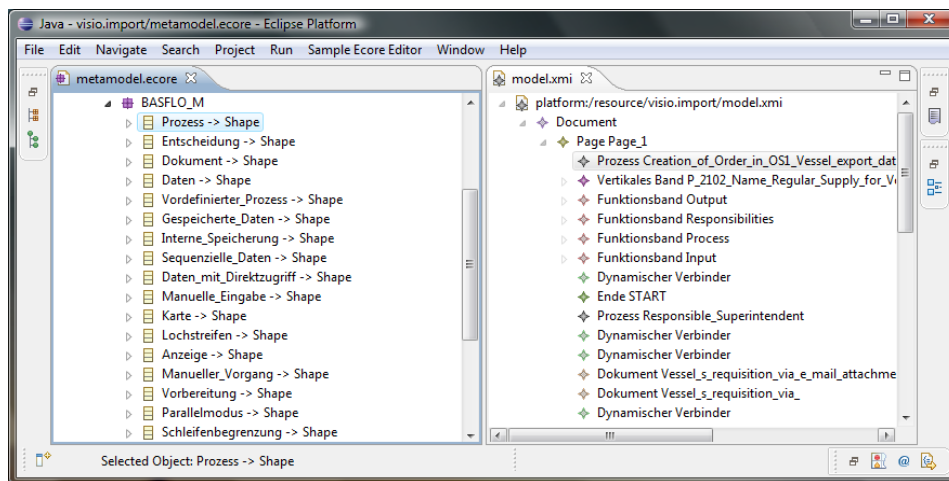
Java - visio.import/metamodel.ecore - Eclipse Platform

File Edit Navigate Search Project Run Sample Ecore Editor Window Help

metamodel.ecore

BASFLO_M
Prozess -> Shape
Entscheidung -> Shape
Dokument -> Shape
Daten -> Shape
Vordefinierter_Prozess -> Shape
Gespeicherte_Daten -> Shape
Interne_Speicherung -> Shape
Sequenzielle_Daten -> Shape
Daten_mit_Direktzugriff -> Shape
Manuelle_Eingabe -> Shape
Karte -> Shape
Lochstreifen -> Shape
Anzeige -> Shape
Manueller_Vorgang -> Shape
Vorbereitung -> Shape
Parallelmodus -> Shape
Schleifenbegrenzung -> Shape

model.xmi

platform:/resource/visio.import/model.xmi
Document
Page Page_1
Prozess Creation_of_Order_in_OS1_Vessel_export_dat
Vertikales Band P_2102_Name_Regular_Supply_for_Ve
Funktionsband Output
Funktionsband Responsibilities
Funktionsband Process
Funktionsband Input
Dynamischer Verbinder
Ende START
Prozess Responsible_Superintendent
Dynamischer Verbinder
Dynamischer Verbinder
Dokument Vessel_s_requisition_via_e_mail_attachme
Dokument Vessel_s_requisition_via_
Dynamischer Verbinder

Selected Object: Prozess -> Shape